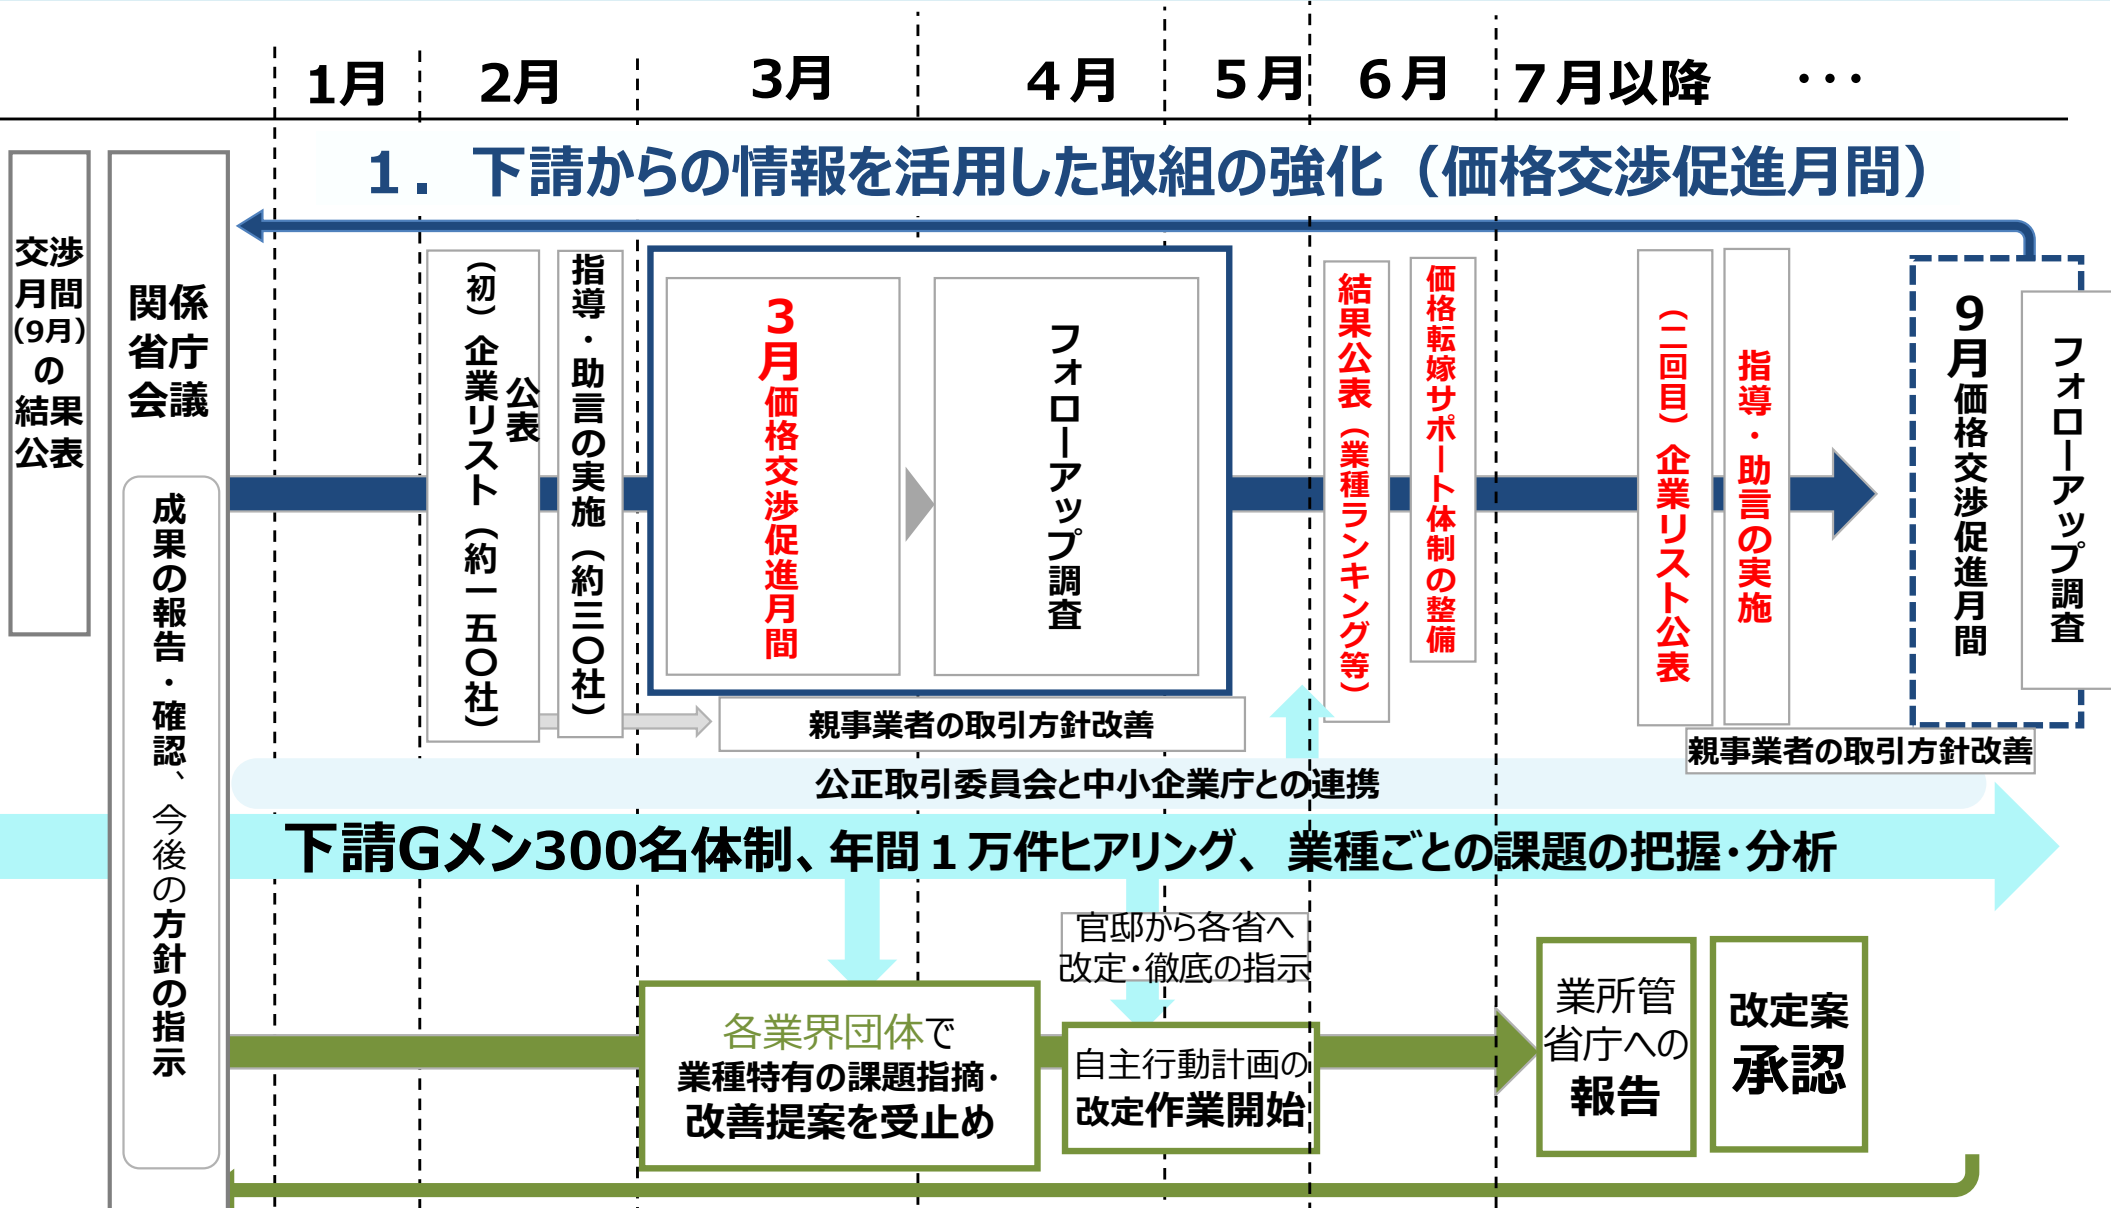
1月 2月 3月 4月 5月 6月 7月以降 ・・・

1．下請からの情報を活用した取組の強化（価格交渉促進月間）

交渉月間(9月)の結果公表

関係省庁会議

成果の報告・確認、今後の方針の指示

(初)企業リスト(約一五〇社)公表

指導・助言の実施(約三〇社)

3月価格交渉促進月間

フォローアップ調査

親事業者の取引方針改善

結果公表(業種ランキング等)

価格転嫁サポート体制の整備

(二回目)企業リスト公表

指導・助言の実施

9月価格交渉促進月間

フォローアップ調査

親事業者の取引方針改善

公正取引委員会と中小企業庁との連携

下請Gメン300名体制、年間１万件ヒアリング、業種ごとの課題の把握・分析

官邸から各省へ改定・徹底の指示

各業界団体で業種特有の課題指摘・改善提案を受止め

自主行動計画の改定作業開始

業所管省庁への報告

改定案承認